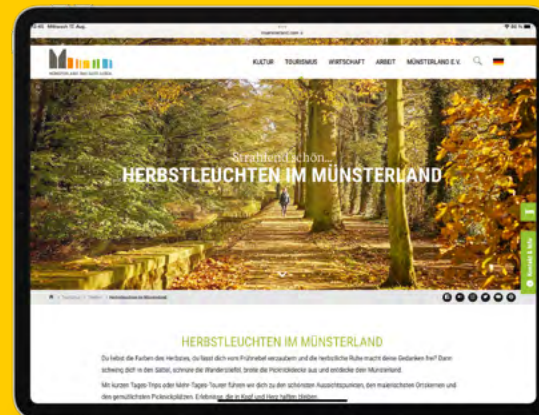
9:41 Mittwoch 17. Aug.

muensterland.com

MÜNSTERLAND. DAS GUTE LEBEN.

KULTUR TOURISMUS WIRTSCHAFT ARBEIT MÜNSTERLAND E.V.

Strahlend schön...
HERBSTLEUCHTEN IM MÜNSTERLAND

Kontakt & Info

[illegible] > Herbstleuchten im Münsterland

HERBSTLEUCHTEN IM MÜNSTERLAND

Du liebst die Farben des Herbstes, du lässt dich vom Frühnebel verzaubern und die herbstliche Ruhe macht deine Gedanken frei? Dann schwing dich in den Sattel, schnüre die Wanderstiefel, breite die Picknickdecke aus und entdecke dein Münsterland.

Mit kurzen Tages-Trips oder Mehr-Tages-Touren führen wir dich zu den schönsten Aussichtspunkten, den malerischen Orskernen und den gemütlichsten Picknickplätzen. Erlebnisse, die in Kopf und Herz haften bleiben.